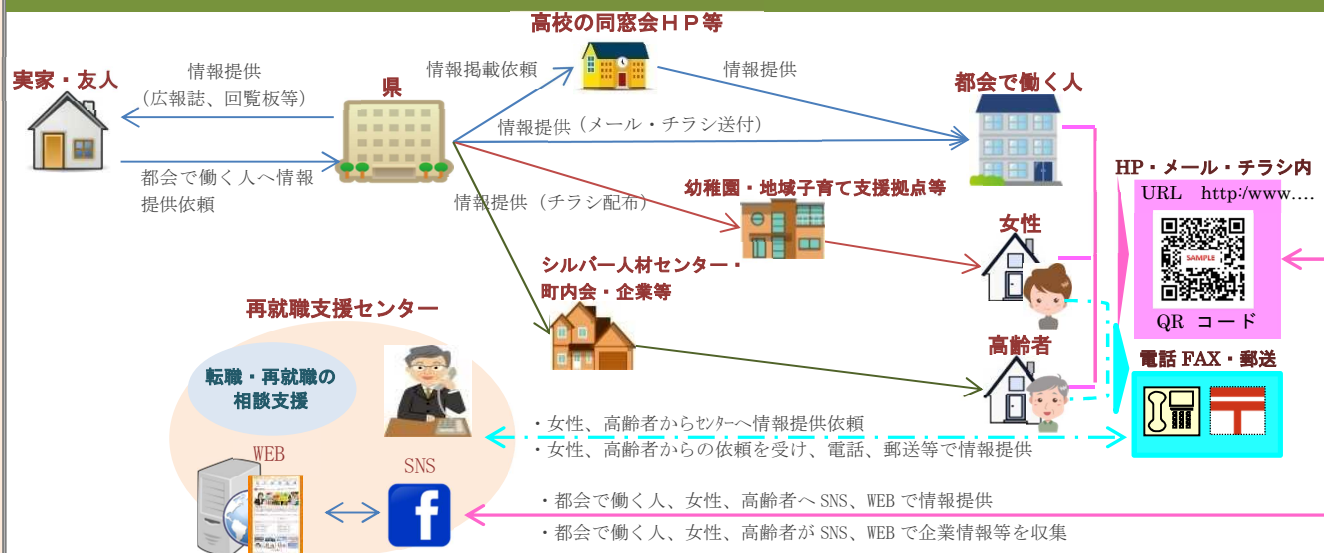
高校の同窓会HP等

実家・友人

情報提供
（広報誌、回覧板等）

県

情報掲載依頼

情報提供

都会で働く人

情報提供（メール・チラシ送付）

都会で働く人へ情報提供依頼

情報提供（チラシ配布）

幼稚園・地域子育て支援拠点等

HP・メール・チラシ内
URL http:/www....

SAMPLE

QR コード

女性

シルバー人材センター・町内会・企業等

再就職支援センター

転職・再就職の相談支援

高齢者

電話 FAX・郵送

・女性、高齢者からｾﾝﾀｰへ情報提供依頼
・女性、高齢者からの依頼を受け、電話、郵送等で情報提供

WEB

SNS

・都会で働く人、女性、高齢者へ SNS、WEB で情報提供
・都会で働く人、女性、高齢者が SNS、WEB で企業情報等を収集